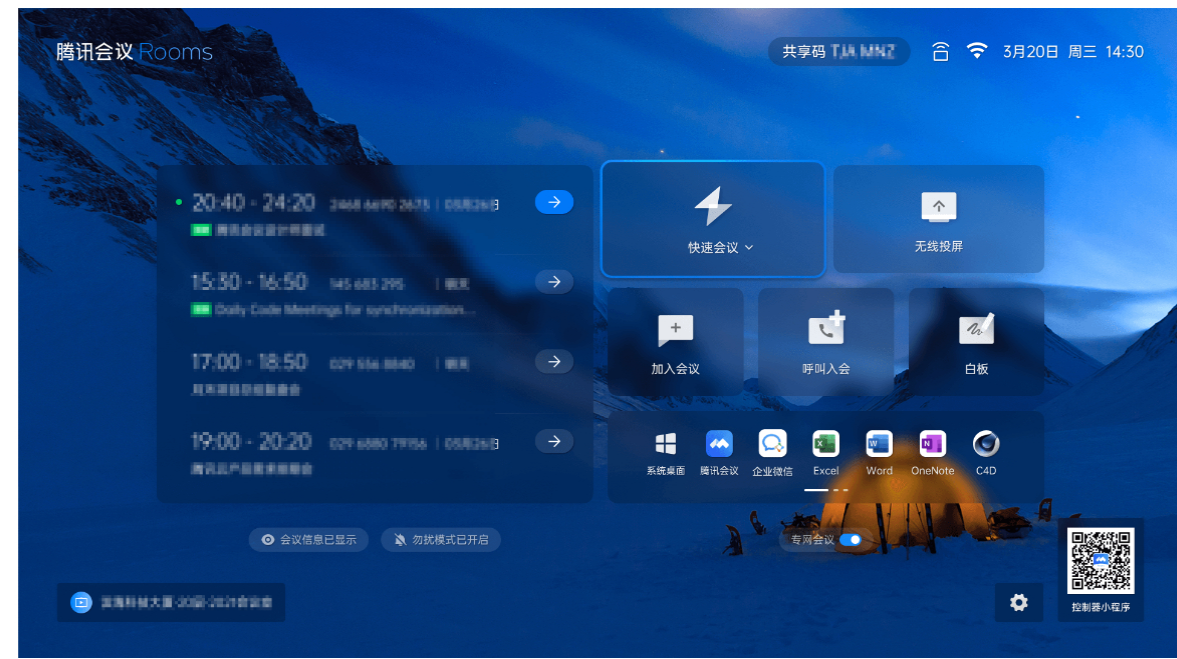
腾讯会议 Rooms

共享码 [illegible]

3月20日 周三 14:30

20:40 - 24:20 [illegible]
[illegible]

15:30 - 16:50 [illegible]
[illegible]

17:00 - 18:50 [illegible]
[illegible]

19:00 - 20:20 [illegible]
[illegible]

快速会议

无线投屏

加入会议

呼叫入会

白板

系统桌面
腾讯会议
企业微信
Excel
Word
OneNote
C4D

会议信息已显示

勿扰模式已开启

专网会议

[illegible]

控制器小程序